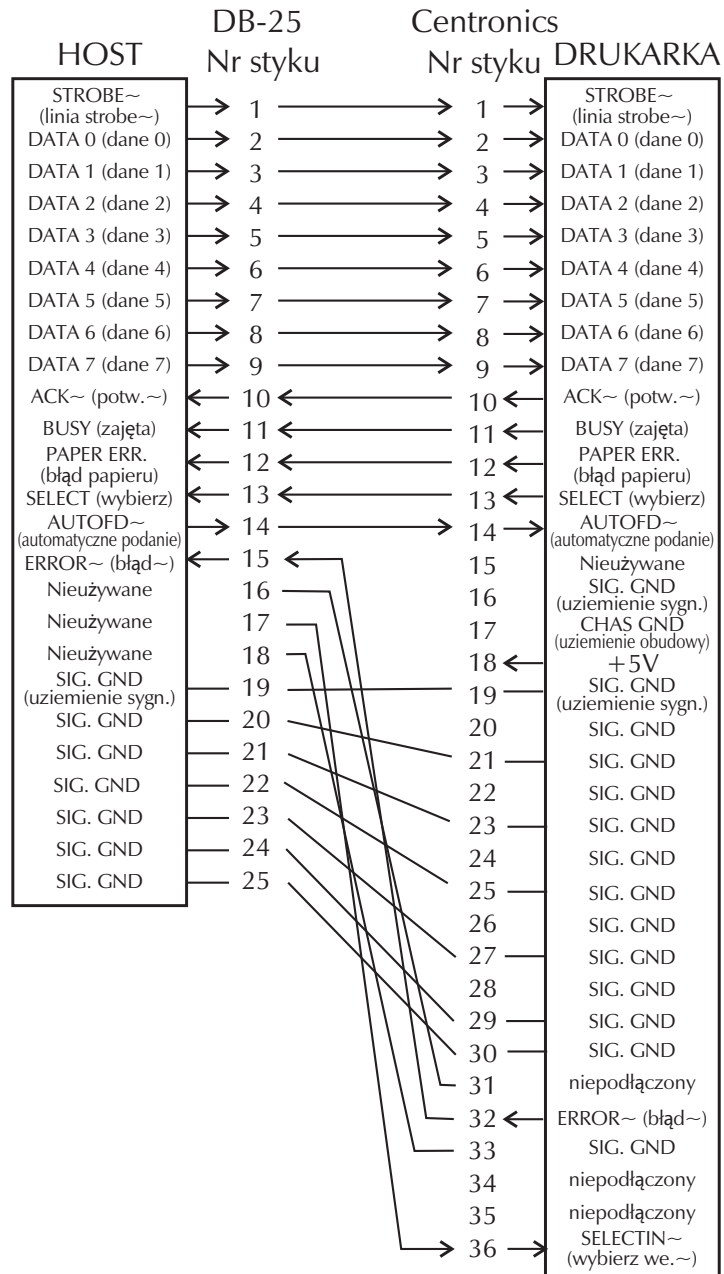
HOST

DB-25
Nr styku

Centronics
Nr styku

DRUKARKA

| HOST | DB-25 Nr styku | Centronics Nr styku | DRUKARKA |
|---|---|---|---|
| STROBE~ (linia strobe~) | 1 | 1 | STROBE~ (linia strobe~) |
| DATA 0 (dane 0) | 2 | 2 | DATA 0 (dane 0) |
| DATA 1 (dane 1) | 3 | 3 | DATA 1 (dane 1) |
| DATA 2 (dane 2) | 4 | 4 | DATA 2 (dane 2) |
| DATA 3 (dane 3) | 5 | 5 | DATA 3 (dane 3) |
| DATA 4 (dane 4) | 6 | 6 | DATA 4 (dane 4) |
| DATA 5 (dane 5) | 7 | 7 | DATA 5 (dane 5) |
| DATA 6 (dane 6) | 8 | 8 | DATA 6 (dane 6) |
| DATA 7 (dane 7) | 9 | 9 | DATA 7 (dane 7) |
| ACK~ (potw.~) | 10 | 10 | ACK~ (potw.~) |
| BUSY (zajęta) | 11 | 11 | BUSY (zajęta) |
| PAPER ERR. (błąd papieru) | 12 | 12 | PAPER ERR. (błąd papieru) |
| SELECT (wybierz) | 13 | 13 | SELECT (wybierz) |
| AUTOFD~ (automatyczne podanie) | 14 | 14 | AUTOFD~ (automatyczne podanie) |
| ERROR~ (błąd~) | 15 | 15 | Nieużywane |
| Nieużywane | 16 | 16 | SIG. GND (uziemienie sygn.) |
| Nieużywane | 17 | 17 | CHAS GND (uziemienie obudowy) |
| Nieużywane | 18 | 18 | +5V |
| SIG. GND (uziemienie sygn.) | 19 | 19 | SIG. GND (uziemienie sygn.) |
| SIG. GND | 20 | 20 | SIG. GND |
| SIG. GND | 21 | 21 | SIG. GND |
| SIG. GND | 22 | 22 | SIG. GND |
| SIG. GND | 23 | 23 | SIG. GND |
| SIG. GND | 24 | 24 | SIG. GND |
| SIG. GND | 25 | 25 | SIG. GND |
| | | 26 | SIG. GND |
| | | 27 | SIG. GND |
| | | 28 | SIG. GND |
| | | 29 | SIG. GND |
| | | 30 | SIG. GND |
| | | 31 | niepodłączony |
| | | 32 | ERROR~ (błąd~) |
| | | 33 | SIG. GND |
| | | 34 | niepodłączony |
| | | 35 | niepodłączony |
| | | 36 | SELECTIN~ (wybierz we.~) |